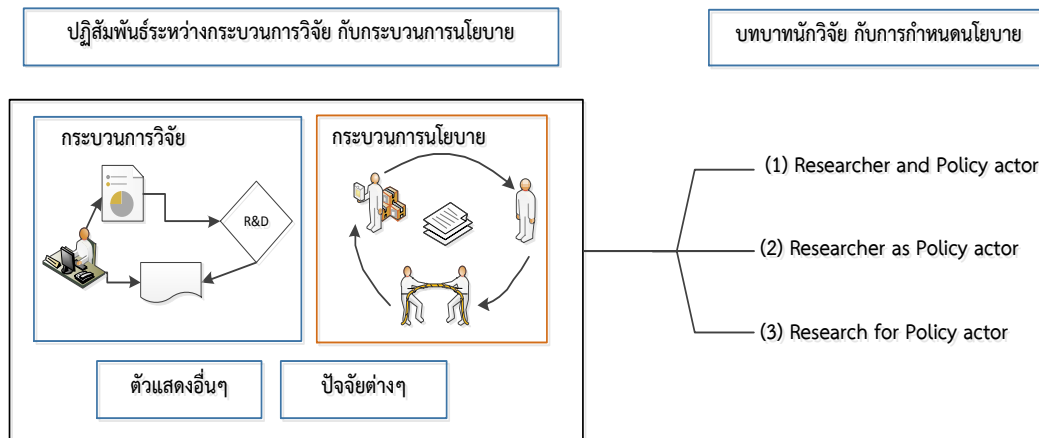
ปฏิสัมพันธ์ระหว่างกระบวนการวิจัย กับกระบวนการนโยบาย

บทบาทนักวิจัย กับการกำหนดนโยบาย

กระบวนการวิจัย

R&D

กระบวนการนโยบาย

(1) Researcher and Policy actor

(2) Researcher as Policy actor

(3) Research for Policy actor

ตัวแสดงอื่นๆ

ปัจจัยต่างๆ